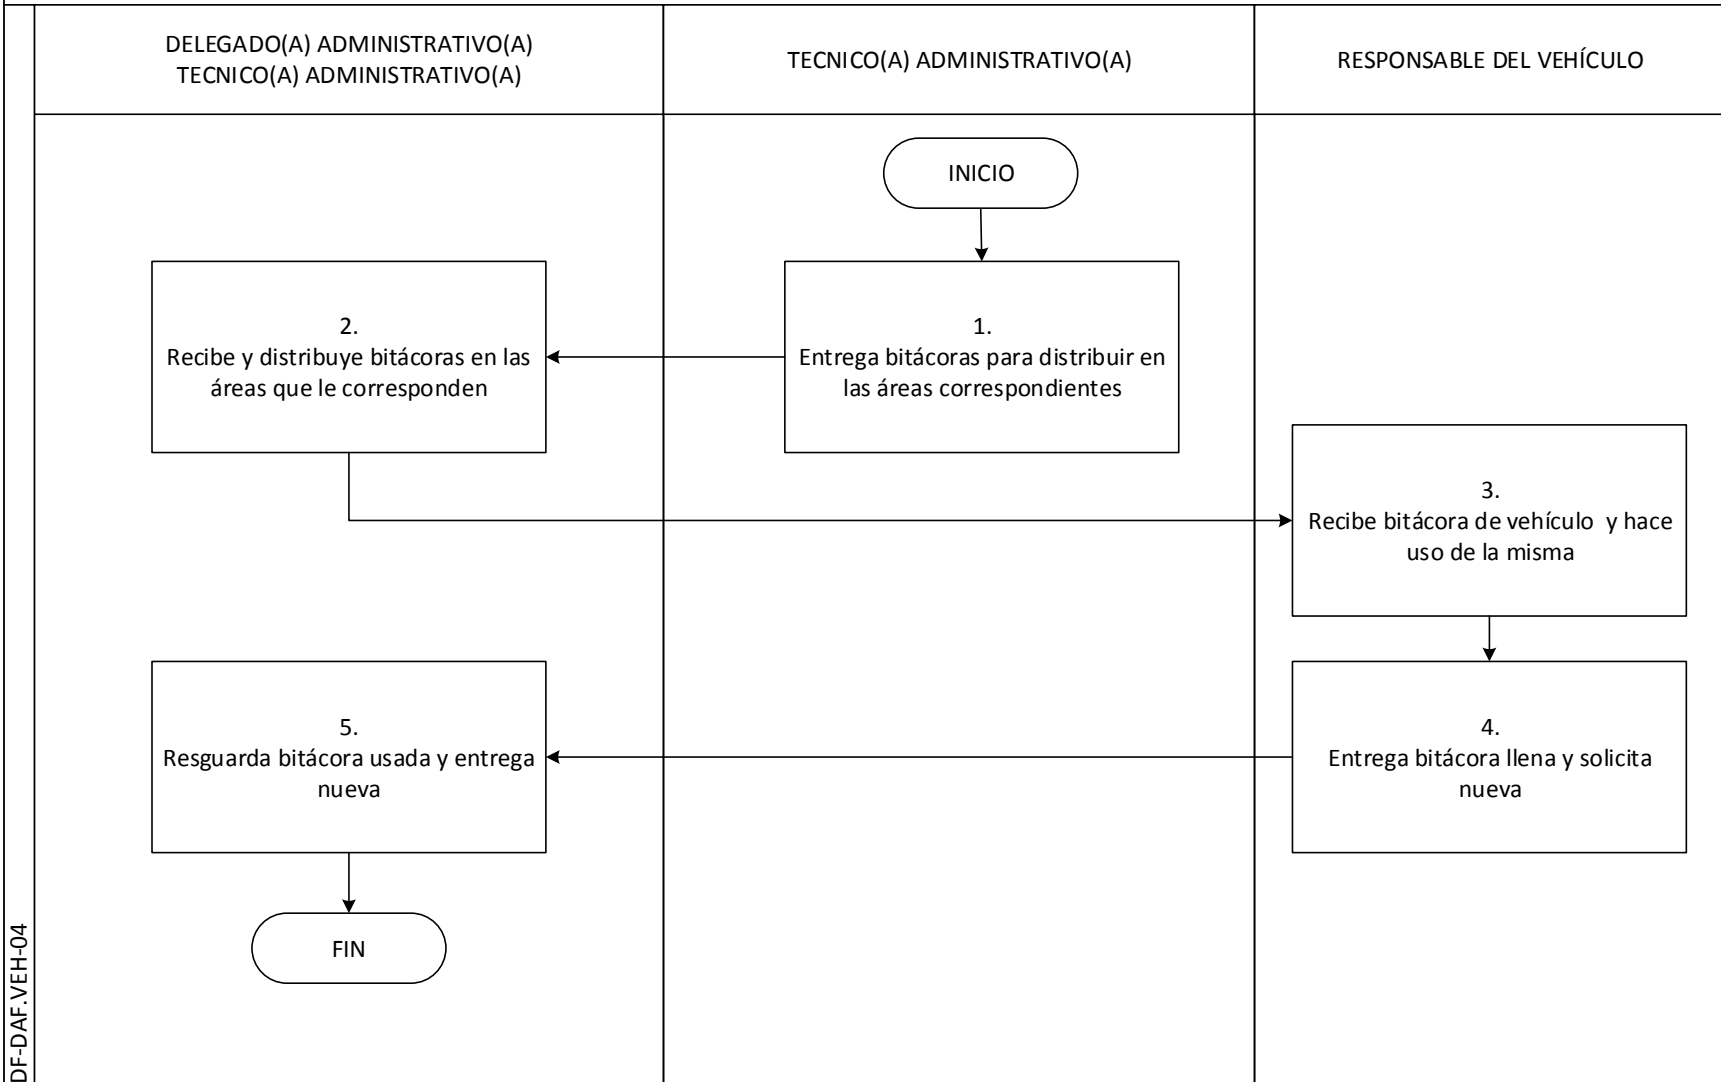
DELEGADO(A) ADMINISTRATIVO(A)
TECNICO(A) ADMINISTRATIVO(A)

TECNICO(A) ADMINISTRATIVO(A)

RESPONSABLE DEL VEHÍCULO

INICIO

1.
Entrega bitácoras para distribuir en las áreas correspondientes

2.
Recibe y distribuye bitácoras en las áreas que le corresponden

3.
Recibe bitácora de vehículo y hace uso de la misma

4.
Entrega bitácora llena y solicita nueva

5.
Resguarda bitácora usada y entrega nueva

FIN

DF-DAF.VEH-04